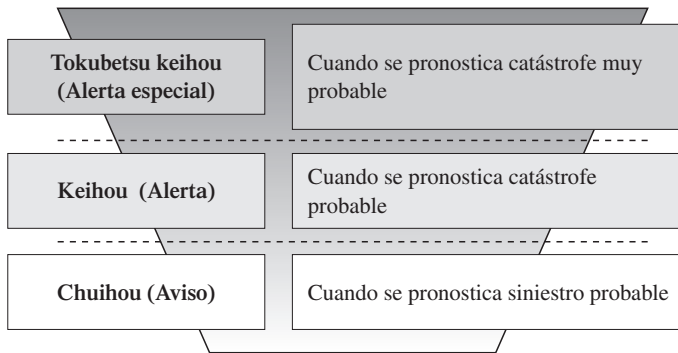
| | |
|---|---|
| **Tokubetsu keihou (Alerta especial)** | Cuando se pronostica catástrofe muy probable |
| **Keihou (Alerta)** | Cuando se pronostica catástrofe probable |
| **Chuihou (Aviso)** | Cuando se pronostica siniestro probable |